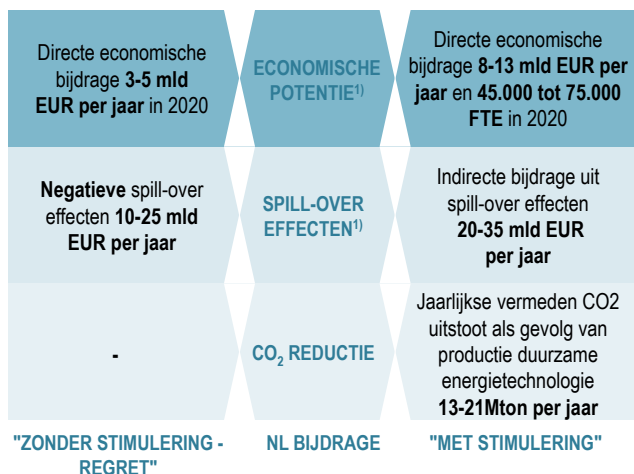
| Directe economische bijdrage **3-5 mld EUR per jaar** in 2020 | ECONOMISCHE POTENTIE$^{1)}$ | Directe economische bijdrage **8-13 mld EUR per jaar** en **45.000 tot 75.000 FTE** in 2020 |
|---|---|---|
| **Negatieve** spill-over effecten **10-25 mld EUR per jaar** | SPILL-OVER EFFECTEN$^{1)}$ | Indirecte bijdrage uit spill-over effecten **20-35 mld EUR per jaar** |
| - | $CO_2$ REDUCTIE | Jaarlijkse vermeden CO2 uitstoot als gevolg van productie duurzame energietechnologie **13-21Mton per jaar** |
| "ZONDER STIMULERING - REGRET" | NL BIJDRAGE | "MET STIMULERING" |